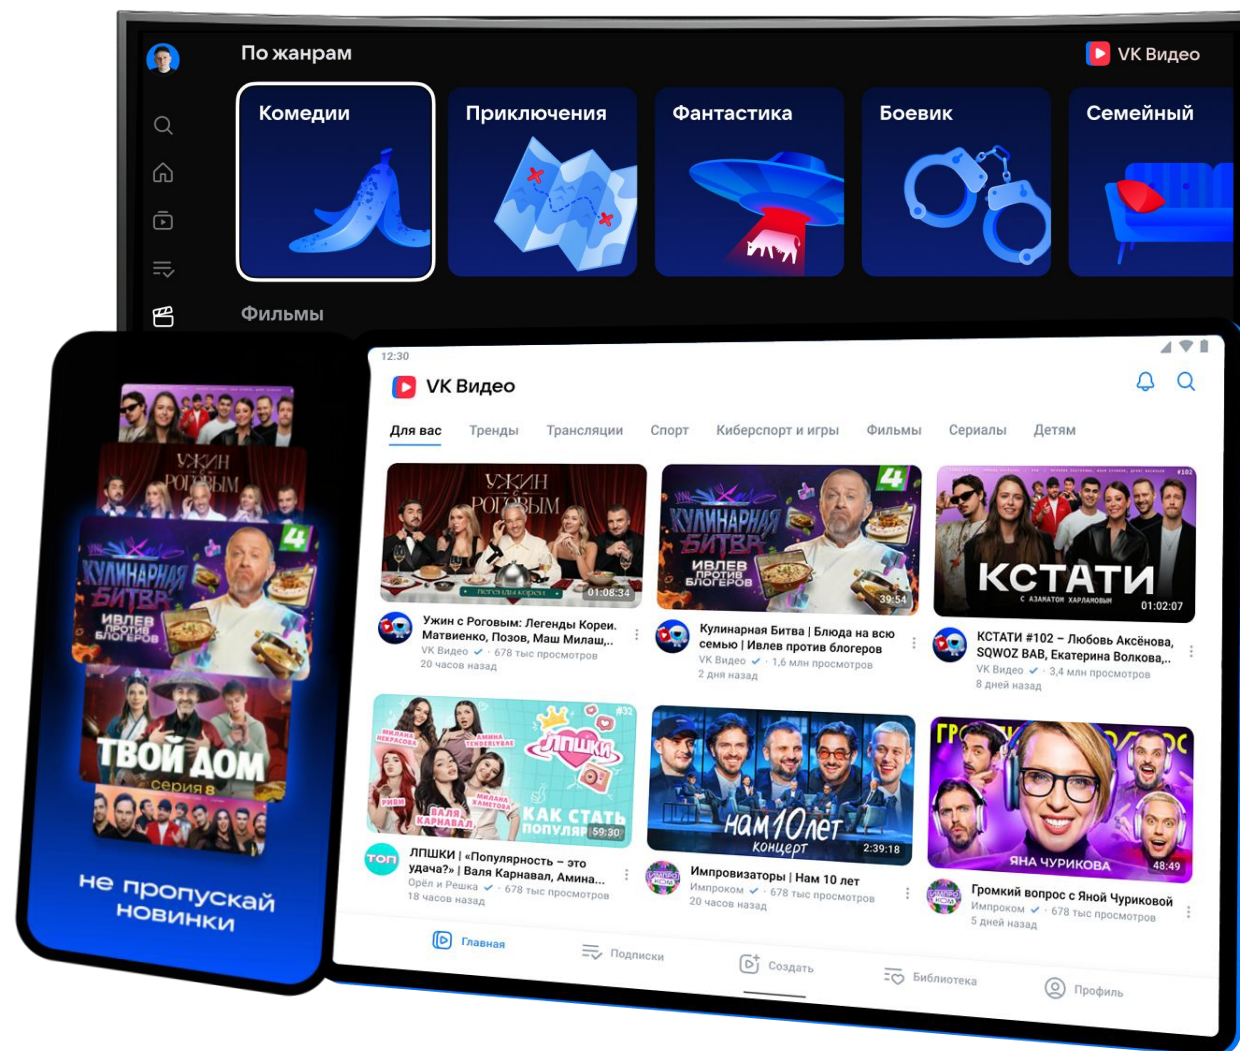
По жанрам

VK Видео

Комедии

Приключения

Фантастика

Боевик

Семейный

Фильмы

12:30

VK Видео

Для вас Тренды Трансляции Спорт Киберспорт и игры Фильмы Сериалы Детям

УЖИН С РОГОВЫМ

01:08:34

Ужин с Роговым: Легенды Кореи. Матвиенко, Позов, Маш Милаш,..

VK Видео · 678 тыс просмотров

20 часов назад

КУЛИНАРНАЯ БИТВА ИВЛЕВ ПРОТИВ БЛОГЕРОВ

4

39:54

Кулинарная Битва | Блюда на всю семью | Ивлев против блогеров

VK Видео · 1,6 млн просмотров

2 дня назад

КСТАТИ С АЗАМАТОМ ХАРЛАМОВЫМ

#102

01:02:07

КСТАТИ #102 – Любовь Аксёнова, SQWOZ BAB, Екатерина Волкова,..

VK Видео · 3,4 млн просмотров

8 дней назад

ЛПШКИ КАК СТАТЬ ПОПУЛЯР

#32

59:30

ТОП

ЛПШКИ | «Популярность – это удача?» | Валя Карнавал, Амина...

Орёл и Решка · 678 тыс просмотров

18 часов назад

нам 10 лет концерт

2:39:18

Импровизаторы | Нам 10 лет

Импроком · 678 тыс просмотров

20 часов назад

ЯНА ЧУРИКОВА

48:49

Громкий вопрос с Яной Чуриковой

Импроком · 678 тыс просмотров

5 дней назад

Главная Подписки Создать Библиотека Профиль

УЖИН С РОГОВЫМ

КУЛИНАРНАЯ БИТВА ИВЛЕВ ПРОТИВ БЛОГЕРОВ

4

ТВОЙ ДОМ серия 8

не пропускай новинки